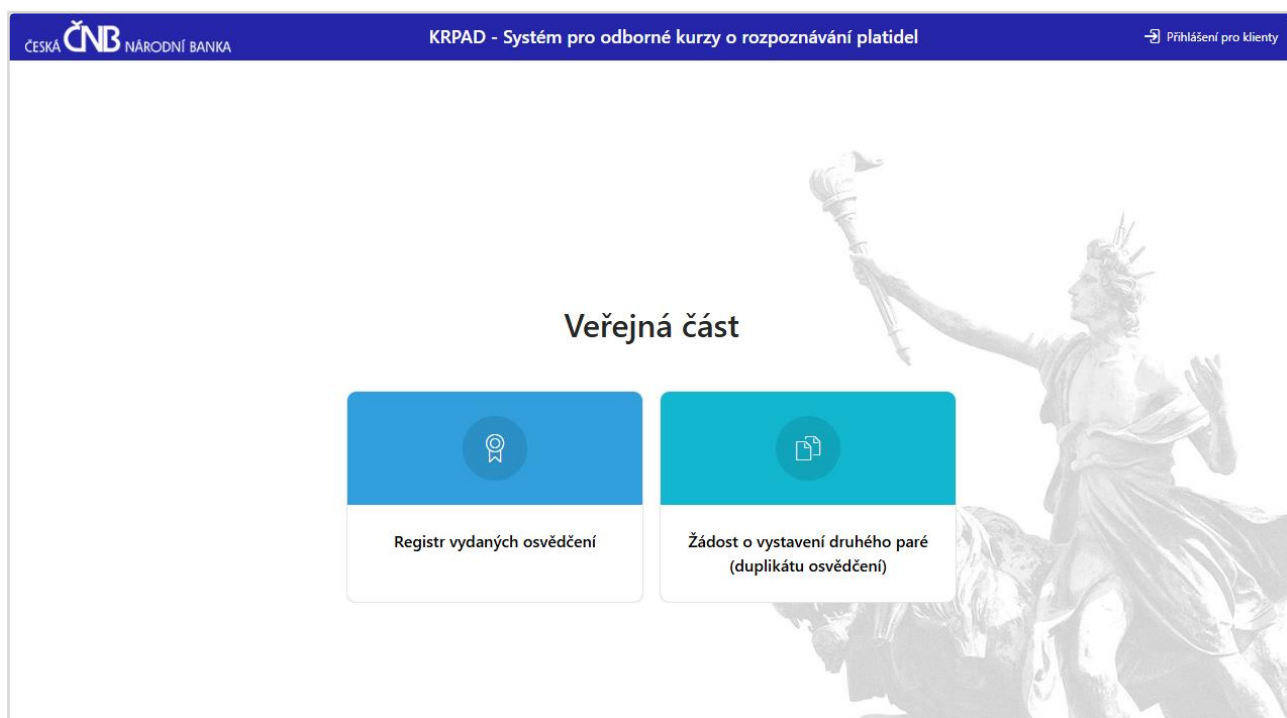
ČESKÁ ČNB NÁRODNÍ BANKA

KRPAD - Systém pro odborné kurzy o rozpoznávání platidel

Přihlášení pro klienty

Veřejná část

Registr vydaných osvědčení

Žádost o vystavení druhého paré (duplikátu osvědčení)